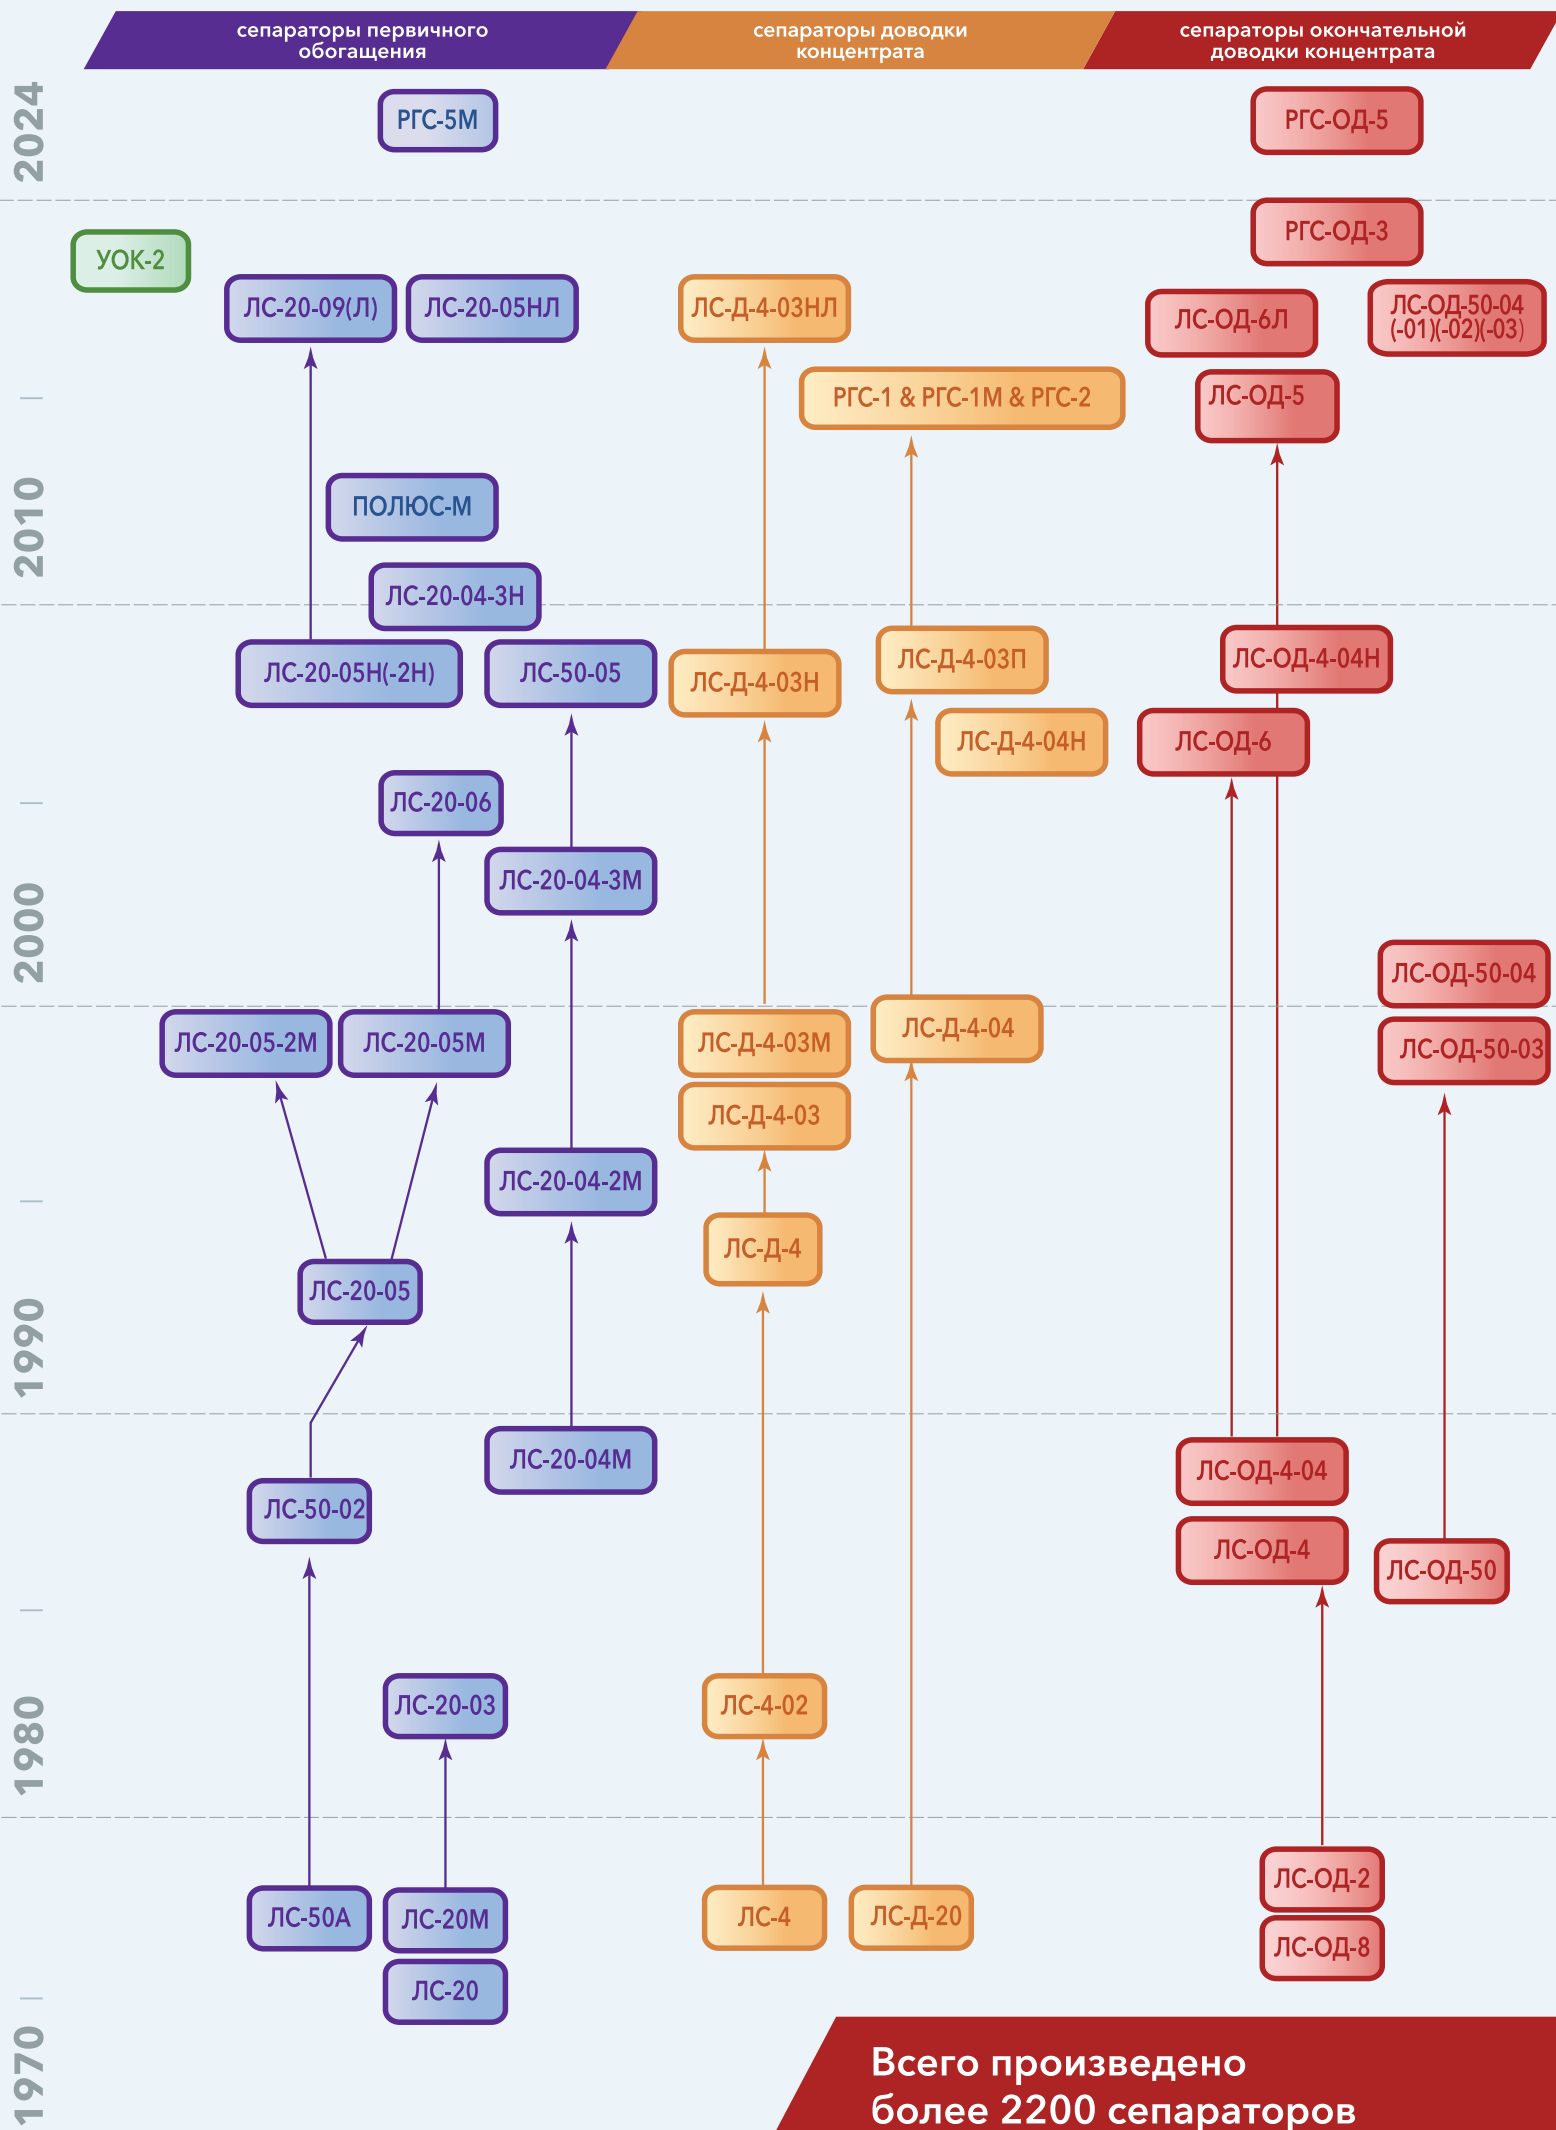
сепараторы первичного обогащения

сепараторы доводки концентрата

сепараторы окончательной доводки концентрата

2024

РГС-5М

РГС-ОД-5

РГС-ОД-3

УОК-2

ЛС-20-09(Л)

ЛС-20-05НЛ

ЛС-Д-4-03НЛ

ЛС-ОД-6Л

ЛС-ОД-50-04 (-01)(-02)(-03)

РГС-1 & РГС-1М & РГС-2

ЛС-ОД-5

2010

ПОЛЮС-М

ЛС-20-04-3Н

ЛС-20-05Н(-2Н)

ЛС-50-05

ЛС-Д-4-03Н

ЛС-Д-4-03П

ЛС-ОД-4-04Н

ЛС-Д-4-04Н

ЛС-ОД-6

ЛС-20-06

ЛС-20-04-3М

2000

ЛС-ОД-50-04

ЛС-20-05-2М

ЛС-20-05М

ЛС-Д-4-03М

ЛС-Д-4-04

ЛС-ОД-50-03

ЛС-Д-4-03

ЛС-20-04-2М

ЛС-Д-4

ЛС-20-05

1990

ЛС-20-04М

ЛС-ОД-4-04

ЛС-50-02

ЛС-ОД-4

ЛС-ОД-50

ЛС-20-03

ЛС-4-02

1980

ЛС-ОД-2

ЛС-50А

ЛС-20М

ЛС-4

ЛС-Д-20

ЛС-ОД-8

ЛС-20

1970

Всего произведено более 2200 сепараторов